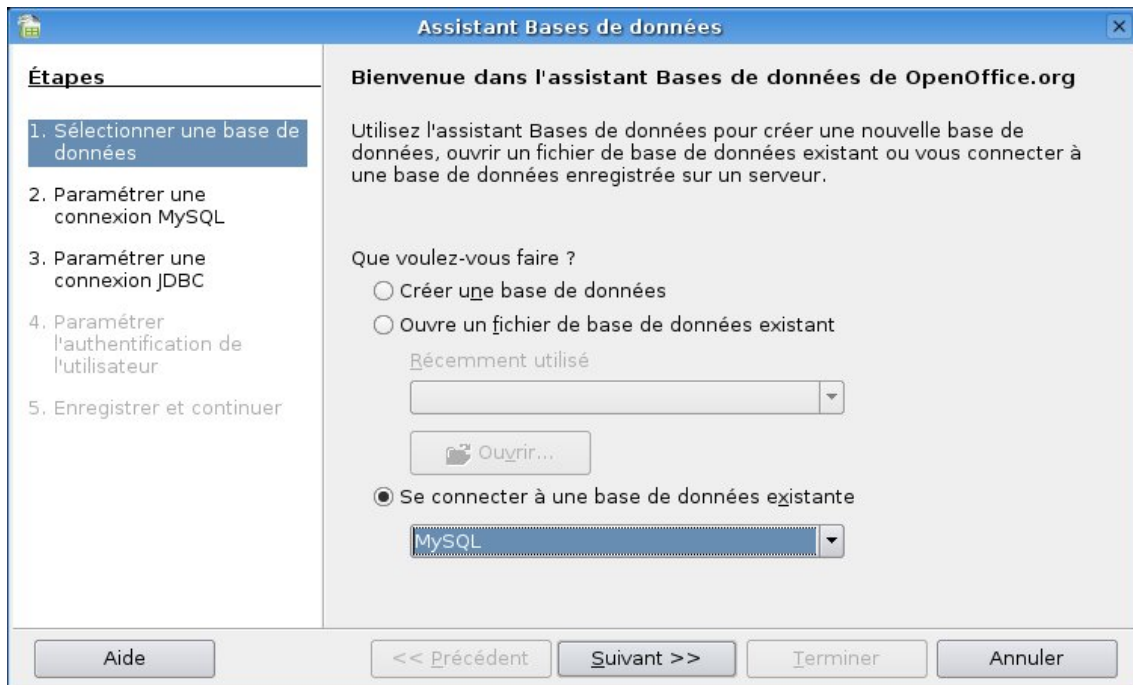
Assistant Bases de données

Étapes

1. Sélectionner une base de données

2. Paramétrer une connexion MySQL

3. Paramétrer une connexion JDBC

4. Paramétrer l'authentification de l'utilisateur

5. Enregistrer et continuer

Bienvenue dans l'assistant Bases de données de OpenOffice.org

Utilisez l'assistant Bases de données pour créer une nouvelle base de données, ouvrir un fichier de base de données existant ou vous connecter à une base de données enregistrée sur un serveur.

Que voulez-vous faire ?

Créer une base de données

Ouvre un fichier de base de données existant

Récemment utilisé

Ouvrir...

Se connecter à une base de données existante

MySQL

Aide

<< Précédent

Suivant >>

Terminer

Annuler